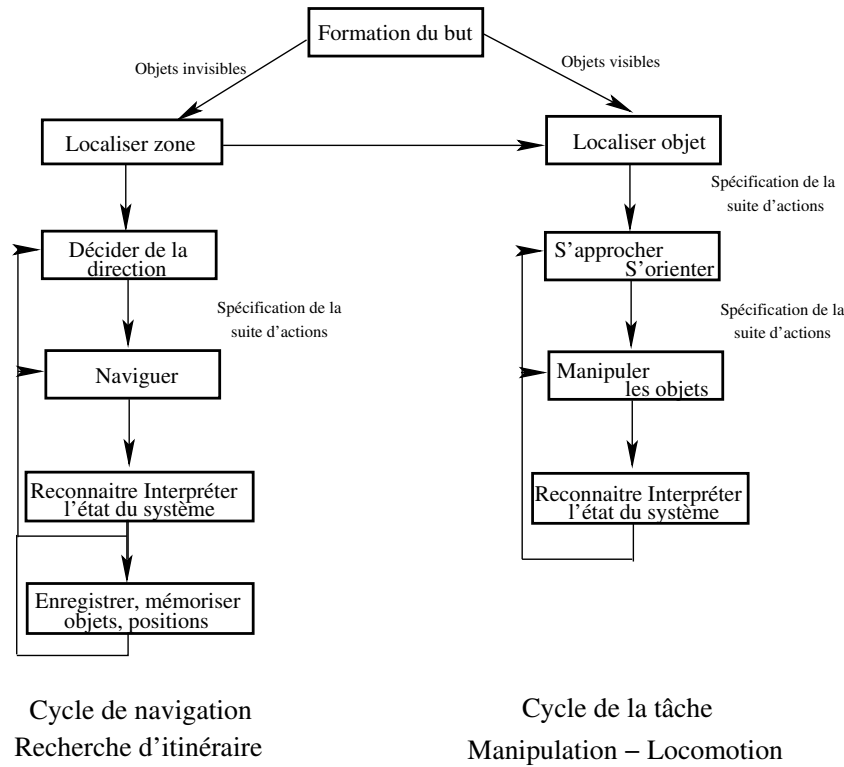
Formation du but

Objets invisibles

Objets visibles

Localiser zone

Localiser objet

Spécification de la suite d'actions

Décider de la direction

S'approcher S'orienter

Spécification de la suite d'actions

Spécification de la suite d'actions

Naviguer

Manipuler les objets

Reconnaitre Interpréter l'état du système

Reconnaitre Interpréter l'état du système

Enregistrer, mémoriser objets, positions

Cycle de navigation
Recherche d'itinéraire

Cycle de la tâche
Manipulation – Locomotion